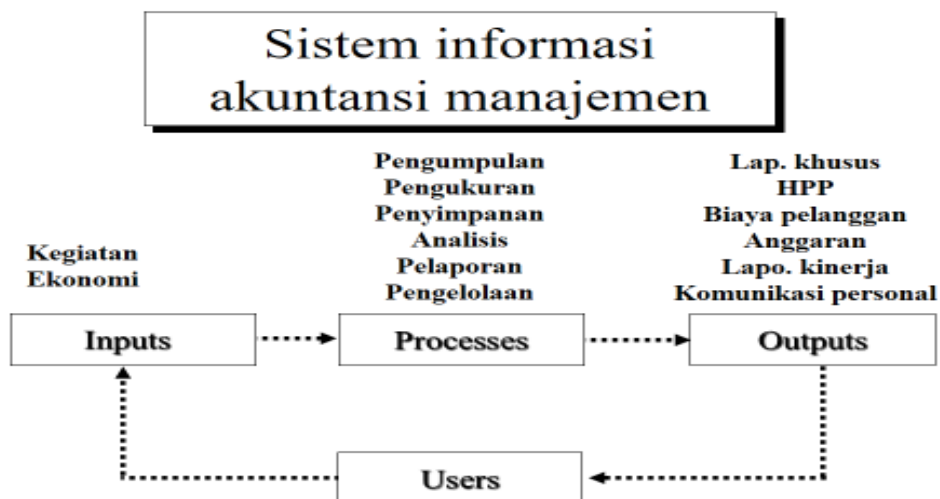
Sistem informasi akuntansi manajemen

Kegiatan
Ekonomi

Pengumpulan
Pengukuran
Penyimpanan
Analisis
Pelaporan
Pengelolaan

Lap. khusus
HPP
Biaya pelanggan
Anggaran
Lapo. kinerja
Komunikasi personal

Inputs

Processes

Outputs

Users